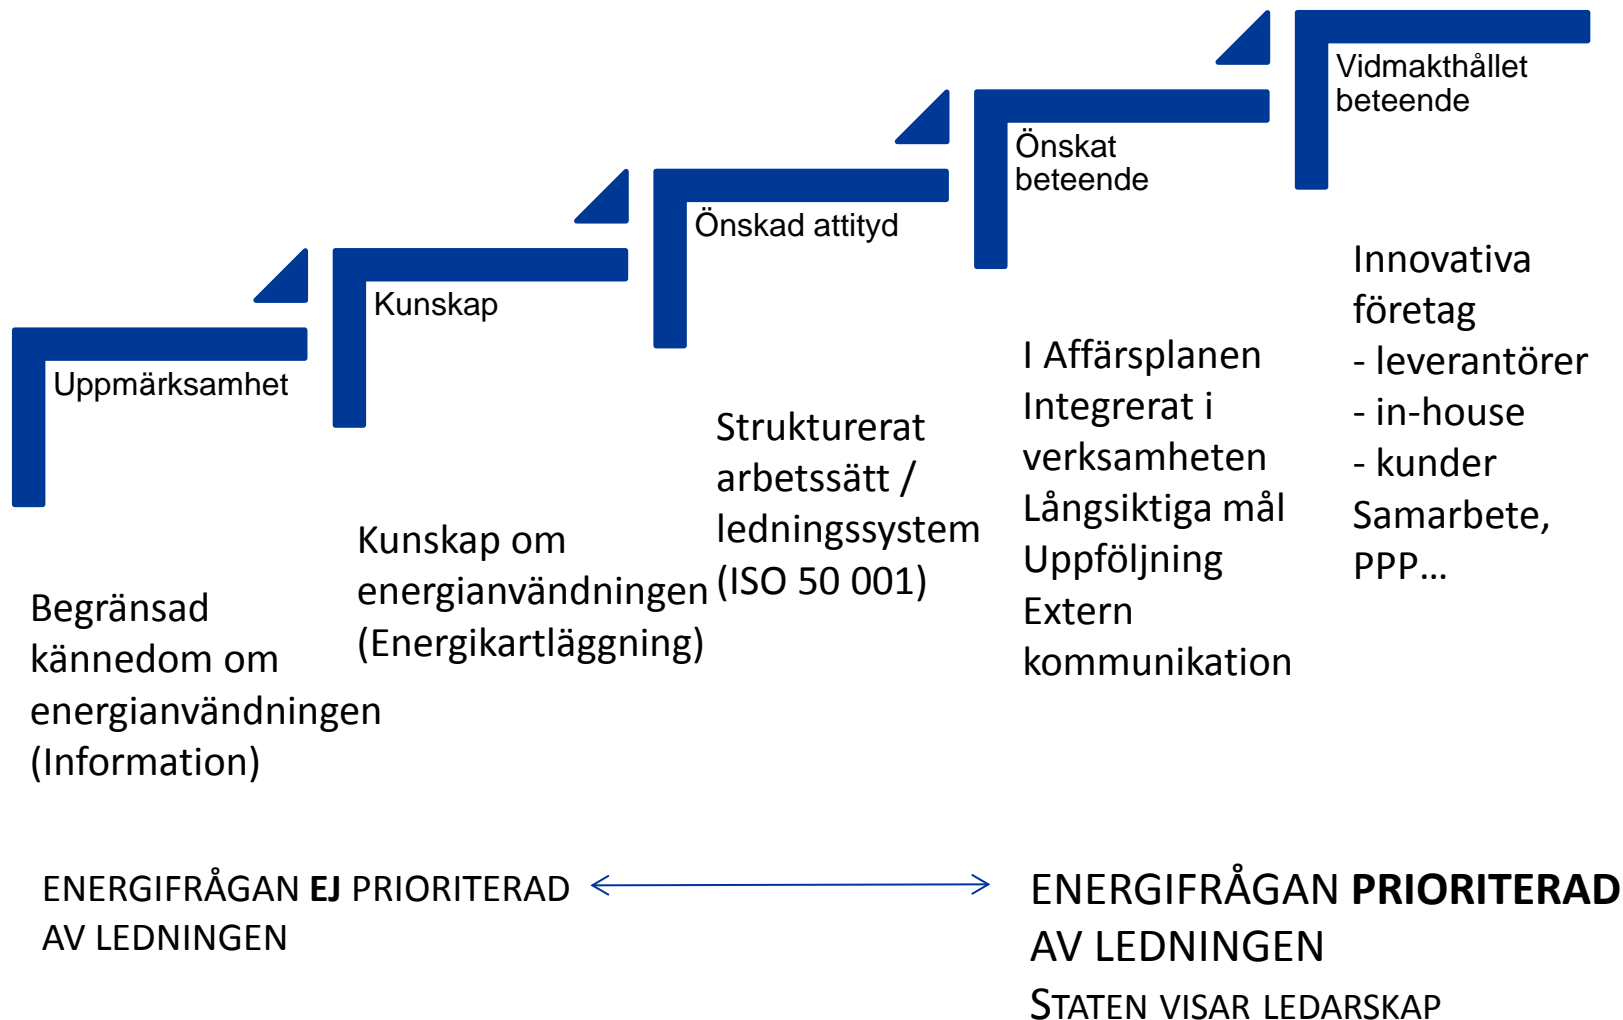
Uppmärksamhet

Kunskap

Önskad attityd

Önskat beteende

Vidmakthållet beteende

Begränsad kännedom om energianvändningen (Information)

Kunskap om energianvändningen (Energikartläggning)

Strukturerat arbetssätt / ledningssystem (ISO 50 001)

I Affärsplanen
Integrerat i verksamheten
Långsiktiga mål
Uppföljning
Extern kommunikation

Innovativa företag
- leverantörer
- in-house
- kunder
Samarbete, PPP…

ENERGIFRÅGAN **EJ** PRIORITERAD AV LEDNINGEN

ENERGIFRÅGAN **PRIORITERAD** AV LEDNINGEN
STATEN VISAR LEDARSKAP